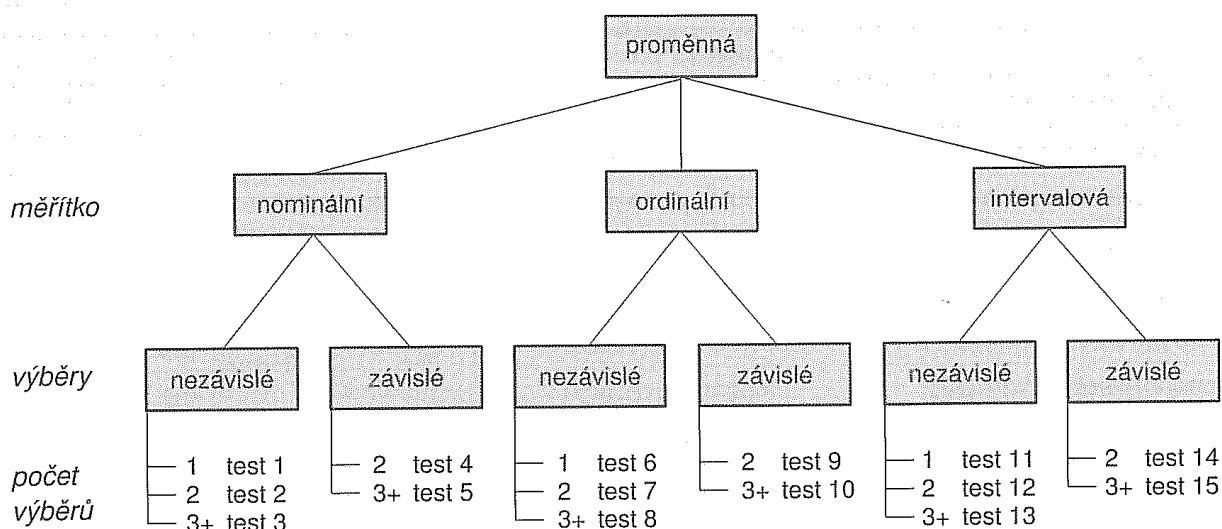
proměnná

měřítko

nominální

ordinální

intervalová

výběry

nezávislé

závislé

nezávislé

závislé

nezávislé

závislé

počet výběrů

1 test 1
2 test 2
3+ test 3

2 test 4
3+ test 5

1 test 6
2 test 7
3+ test 8

2 test 9
3+ test 10

1 test 11
2 test 12
3+ test 13

2 test 14
3+ test 15